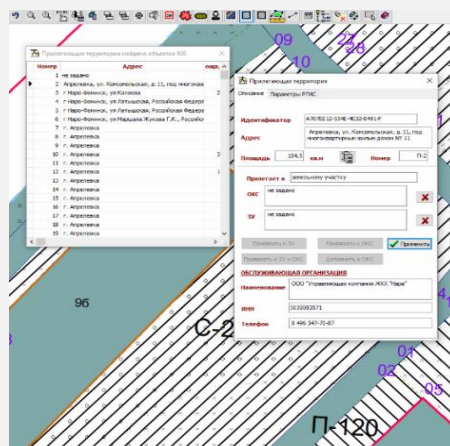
Прилегающие территории найдено объектов 600

| Номер | Адрес | площ |
|---|---|---|
| 1 | не задано | |
| 2 | Апрелевка, ул. Комсомольская, д. 11, под многоэта | 1 |
| 3 | г Наро-Фоминск, ул.Калинина | 2 |
| 4 | г Наро-Фоминск, ул.Латышская, Российская Федера | |
| 5 | г Наро-Фоминск, ул.Латышская, Российская Федера | |
| 6 | г Наро-Фоминск, ул.Латышская, Российская Федера | |
| 7 | г Наро-Фоминск, ул.Маршала Жукова Г.К., Российск | |
| 8 | г. Апрелевка | |
| 9 | г. Апрелевка | |
| 10 | г. Апрелевка | 2 |
| 11 | г. Апрелевка | |
| 12 | г. Апрелевка | |
| 13 | г. Апрелевка | |
| 14 | г. Апрелевка | |
| 15 | г. Апрелевка | |
| 16 | г. Апрелевка | |
| 17 | г. Апрелевка | |
| 18 | г. Апрелевка | |
| 19 | г. Апрелевка | |
| 20 | г. Апрелевка | |

Прилегающая территория

Описание Параметры РГИС

Идентификатор A7678212-104E-4E32-8491-F

Адрес Апрелевка, ул. Комсомольская, д. 11, под многоэтажным жилым домом № 11

Площадь 104.5 кв.м Номер П-2

Прилегает к земельному участку

ОКС не задано

ЗУ не задано

Привязать к ЗУ Привязать к ОКС Применить

Привязать к ЗУ и ОКС Добавить к ОКС

ОБСЛУЖИВАЮЩАЯ ОРГАНИЗАЦИЯ

Наименование ООО "Управляющая компания ЖКХ "Наро"

ИНН 5030083571

Телефон 8 495 347-70-87

09 10 27 28 96 С-2 01 02 05 П-120